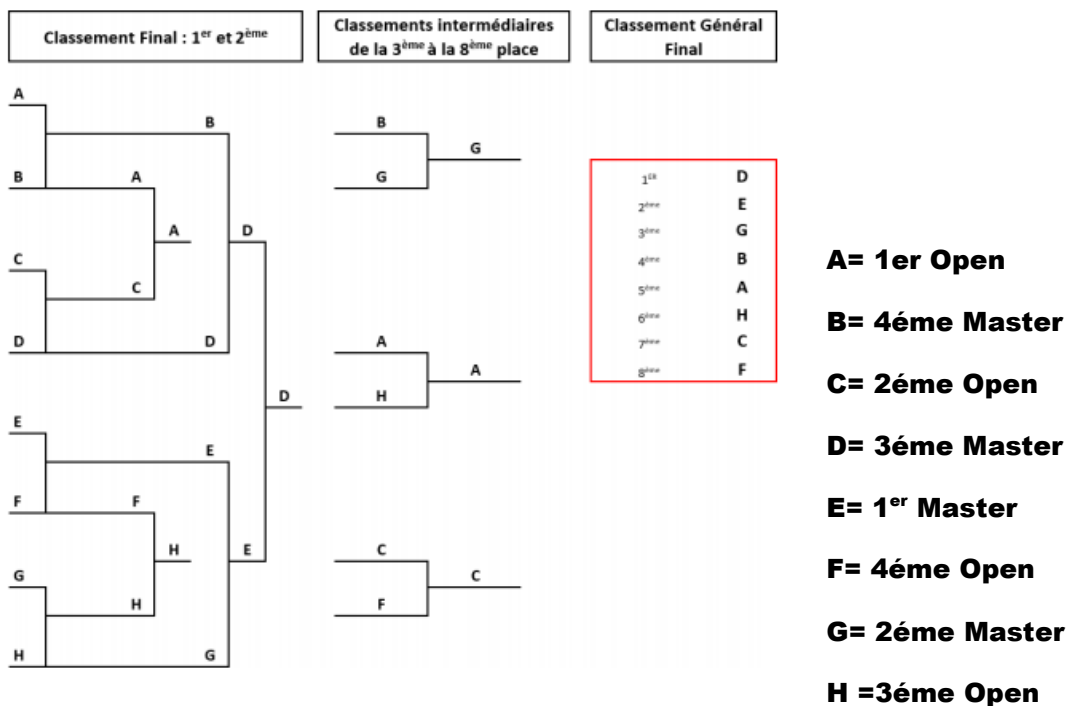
Classement Final : 1$^{er}$ et 2$^{ème}$

Classements intermédiaires de la 3$^{ème}$ à la 8$^{ème}$ place

Classement Général Final

A
B
B
A
A
C
C
D
D
D
D
E
E
F
F
H
H
E
G
H
G

B
G
G

A
H
A

C
F
C

| | |
|---|---|
| 1$^{er}$ | D |
| 2$^{ème}$ | E |
| 3$^{ème}$ | G |
| 4$^{ème}$ | B |
| 5$^{ème}$ | A |
| 6$^{ème}$ | H |
| 7$^{ème}$ | C |
| 8$^{ème}$ | F |

A= 1er Open

B= 4éme Master

C= 2éme Open

D= 3éme Master

E= 1$^{er}$ Master

F= 4éme Open

G= 2éme Master

H =3éme Open